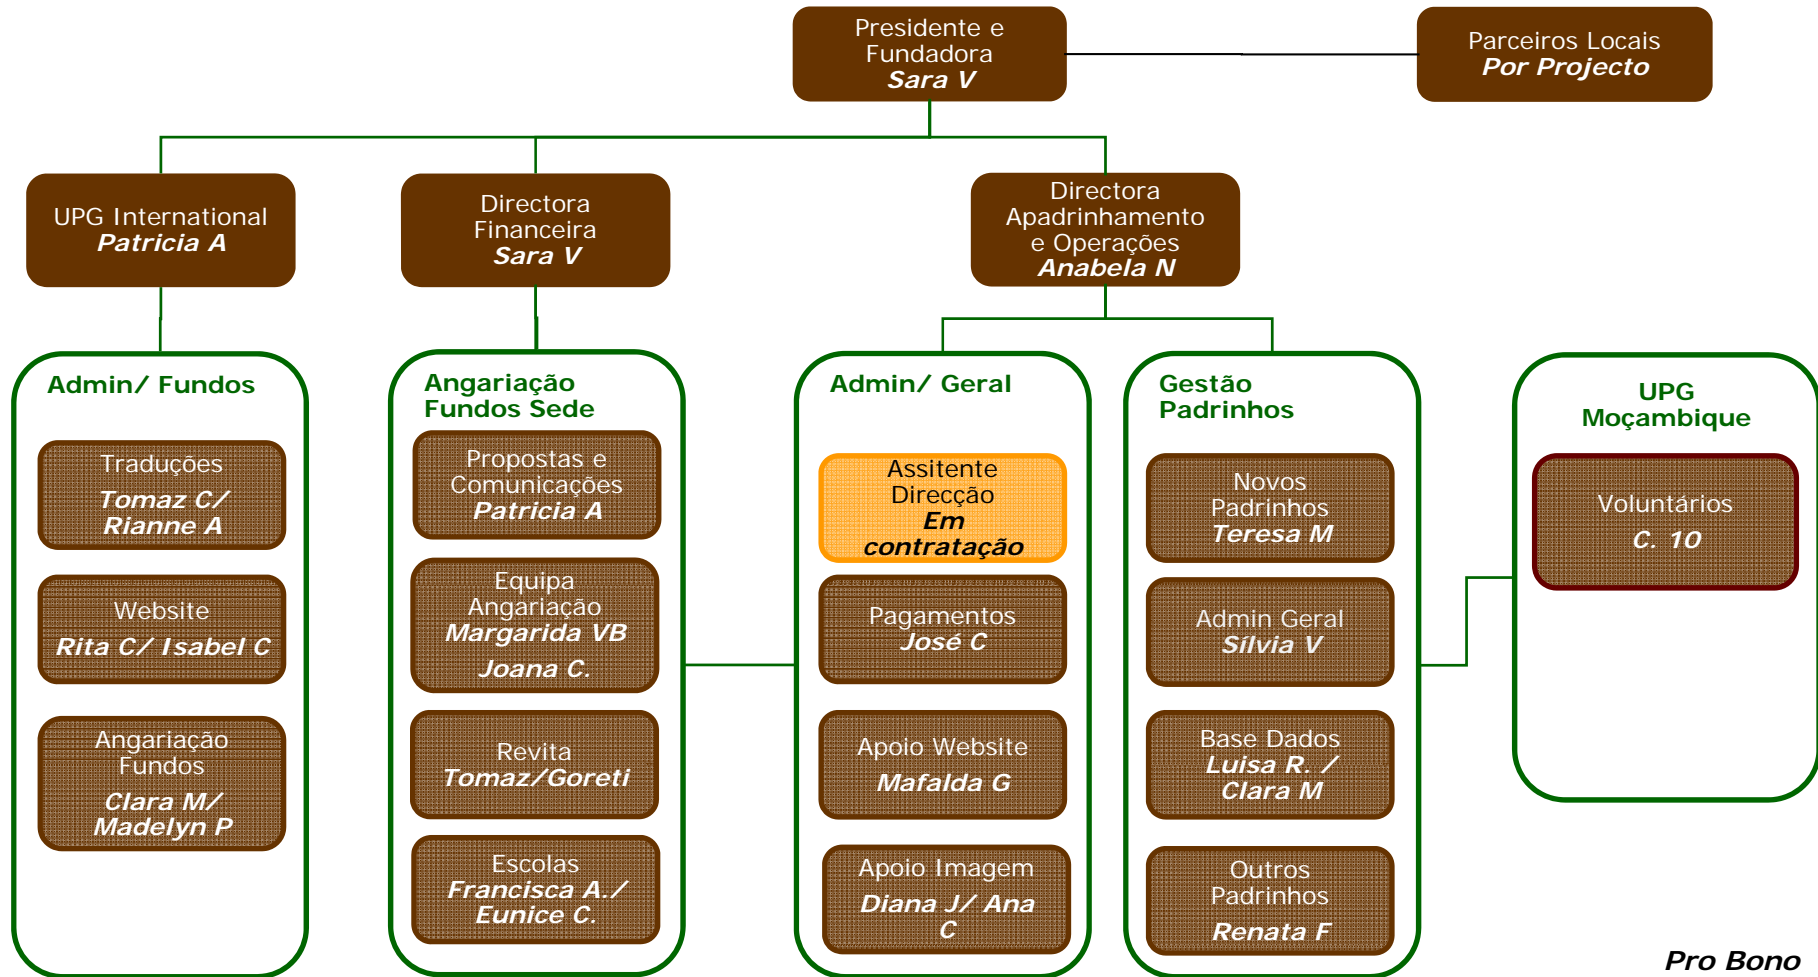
Presidente e Fundadora
Sara V

Parceiros Locais
Por Projecto

UPG International
Patricia A

Directora Financeira
Sara V

Directora Apadrinhamento e Operações
Anabela N

Admin/ Fundos

Traduções
Tomaz C/ Rianne A

Website
Rita C/ Isabel C

Angariação Fundos
Clara M/ Madelyn P

Angariação Fundos Sede

Propostas e Comunicações
Patricia A

Equipa Angariação
Margarida VB
Joana C.

Revita
Tomaz/Goreti

Escolas
Francisca A./ Eunice C.

Admin/ Geral

Assitente Direcção
Em contratação

Pagamentos
José C

Apoio Website
Mafalda G

Apoio Imagem
Diana J/ Ana C

Gestão Padrinhos

Novos Padrinhos
Teresa M

Admin Geral
Silvia V

Base Dados
Luisa R. / Clara M

Outros Padrinhos
Renata F

UPG Moçambique

Voluntários
C. 10

Pro Bono